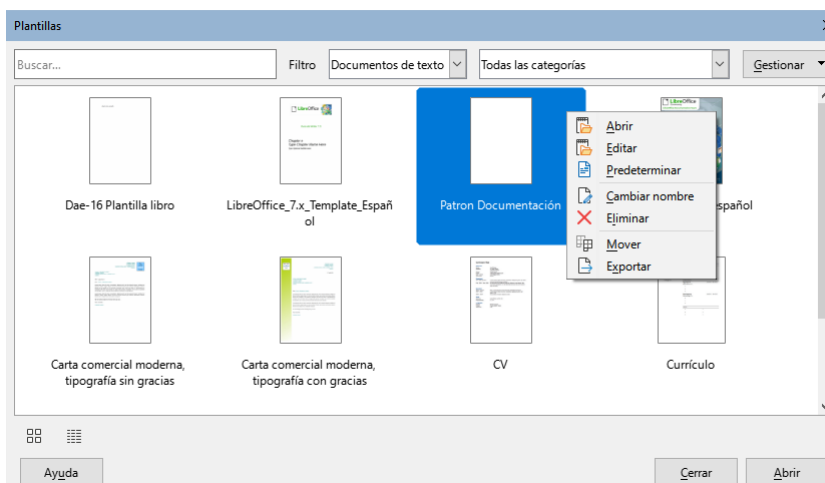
Plantillas

Buscar...

Filtro Documentos de texto

Todas las categorías

Gestionar

Dae-16 Plantilla libro

LibreOffice_7.x_Template_Español

Patron Documentación

Abrir
Editar
Predeterminar
Cambiar nombre
Eliminar
Mover
Exportar

spañol

Carta comercial moderna, tipografía sin gracias

Carta comercial moderna, tipografía con gracias

CV

Currículo

Ayuda

Cerrar

Abrir